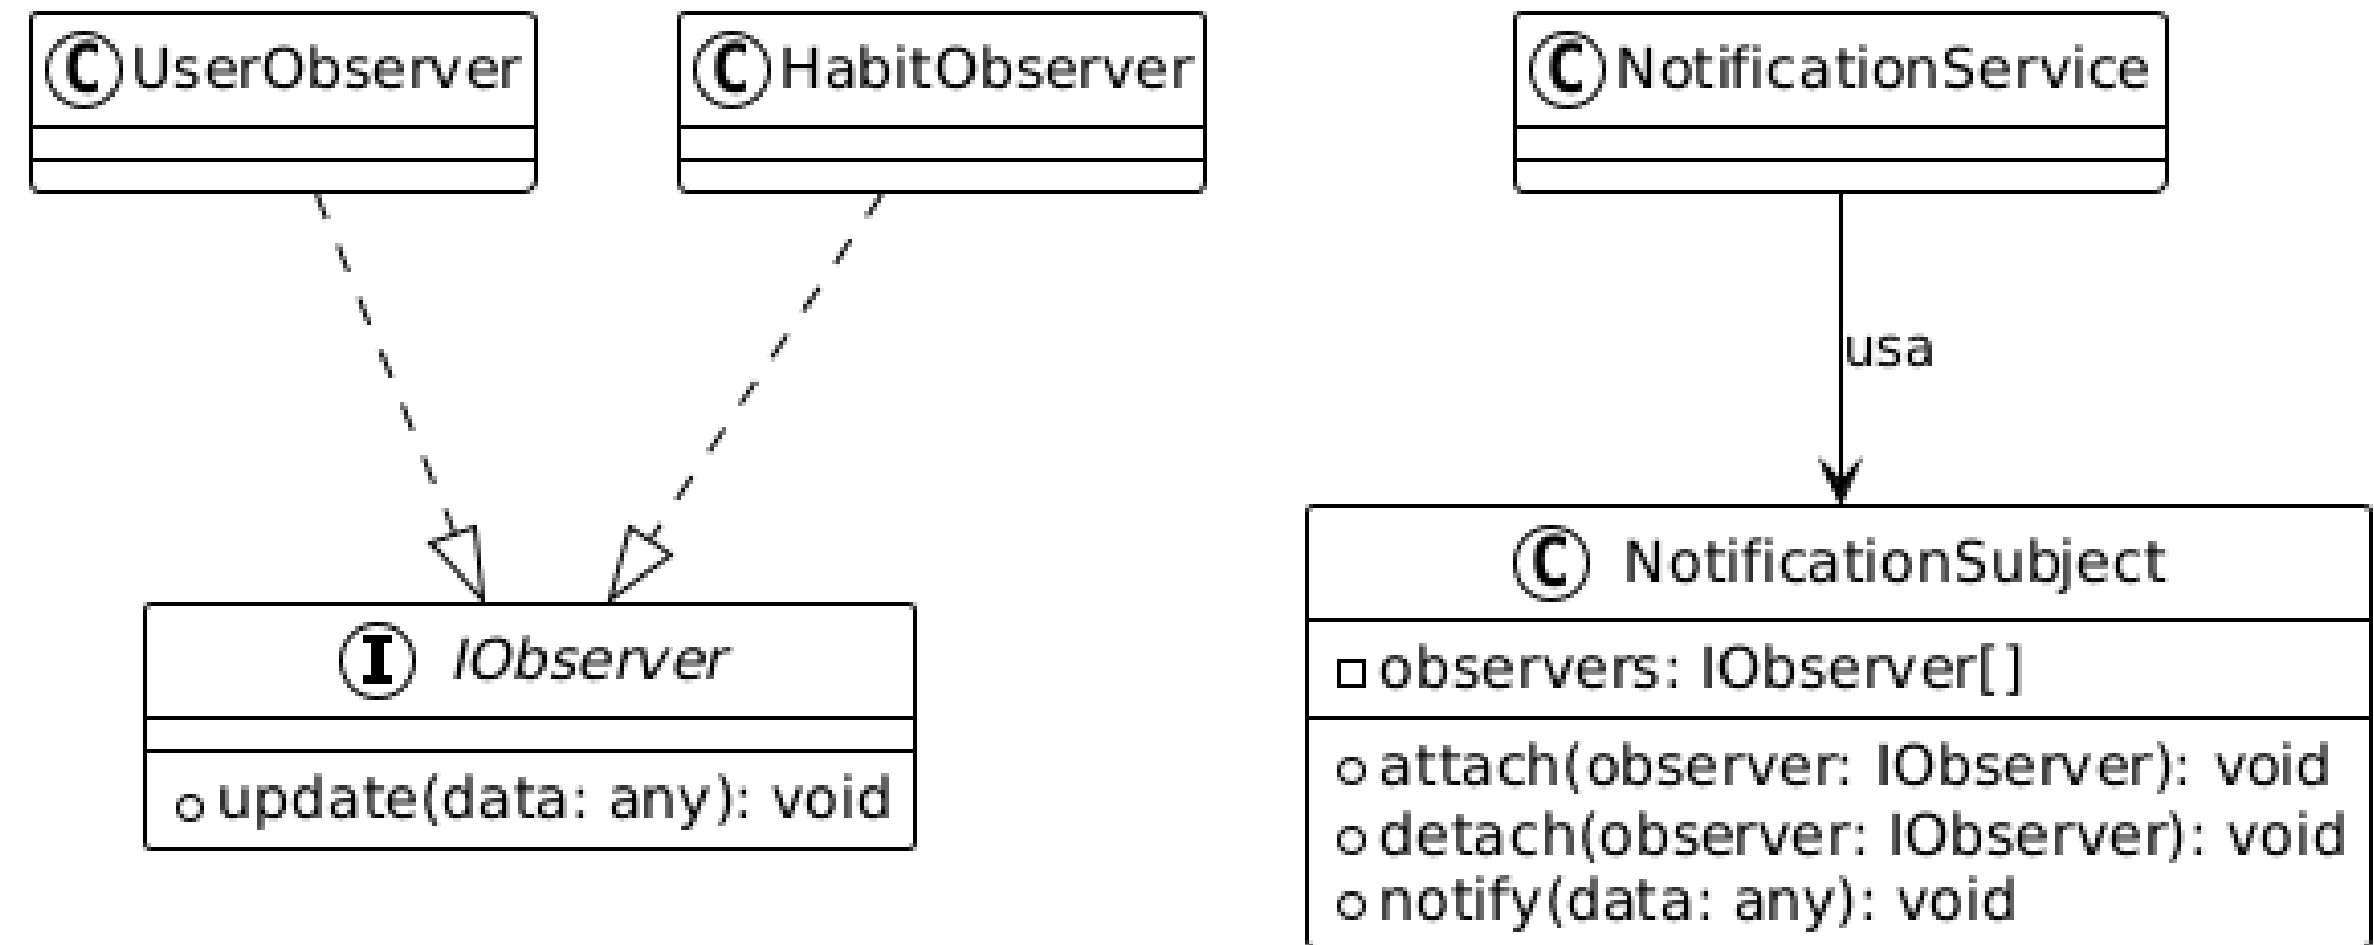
C UserObserver

C HabitObserver

C NotificationService

usa

I IObserver

update(data: any): void

C NotificationSubject

observers: IObserver[]

attach(observer: IObserver): void
detach(observer: IObserver): void
notify(data: any): void